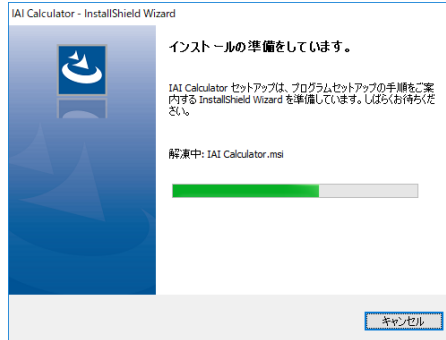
IAI Calculator - InstallShield Wizard

インストールの準備をしています。

IAI Calculator セットアップは、プログラムセットアップの手順をご案内する InstallShield Wizard を準備しています。しばらくお待ちください。

解凍中: IAI Calculator.msi

キャンセル